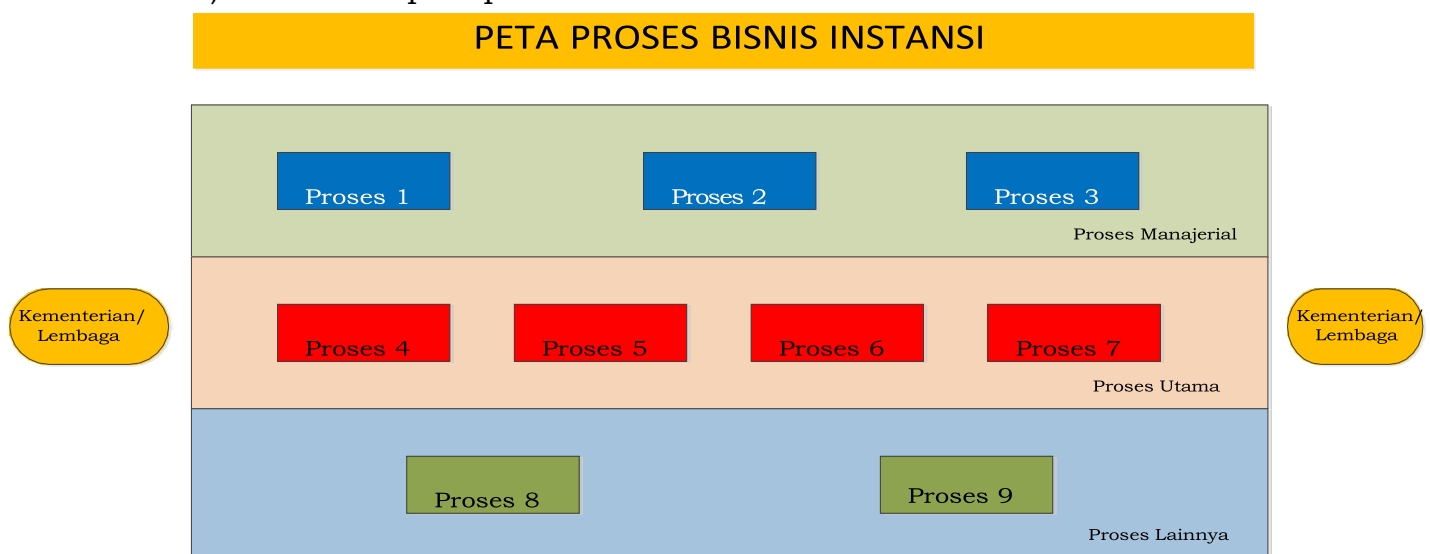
PETA PROSES BISNIS INSTANSI

Kementerian/ Lembaga

Proses 1

Proses 2

Proses 3

Proses Manajerial

Proses 4

Proses 5

Proses 6

Proses 7

Proses Utama

Proses 8

Proses 9

Proses Lainnya

Kementerian/ Lembaga